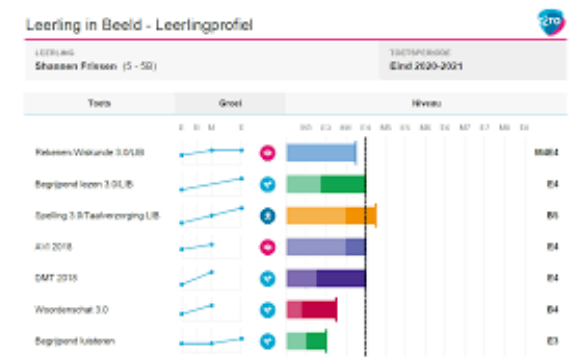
Leerling in Beeld - Leerlingprofiel

LEERLING
Shannen Friesen (5 - 5B)

TOETSPERIODE
Eind 2020-2021

| Toets | Groei | Niveau |
|---|---|---|
| | E B M E | M3 E3 M4 E4 M5 E5 M6 E6 M7 E7 M8 E8 |
| Rekenen-Wiskunde 3.0/LIB | | M4/E4 |
| Begrijpend lezen 3.0/LIB | | E4 |
| Spelling 3.0/Taalverzorging LIB | | E5 |
| AVI 2018 | | E4 |
| DMT 2018 | | E4 |
| Woordenschat 3.0 | | E4 |
| Begrijpend luisteren | | E3 |